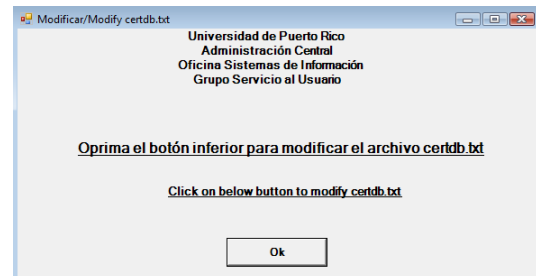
Modificar/Modify certdb.txt

Universidad de Puerto Rico
Administración Central
Oficina Sistemas de Información
Grupo Servicio al Usuario

Oprima el botón inferior para modificar el archivo certdb.txt

Click on below button to modify certdb.txt

Ok